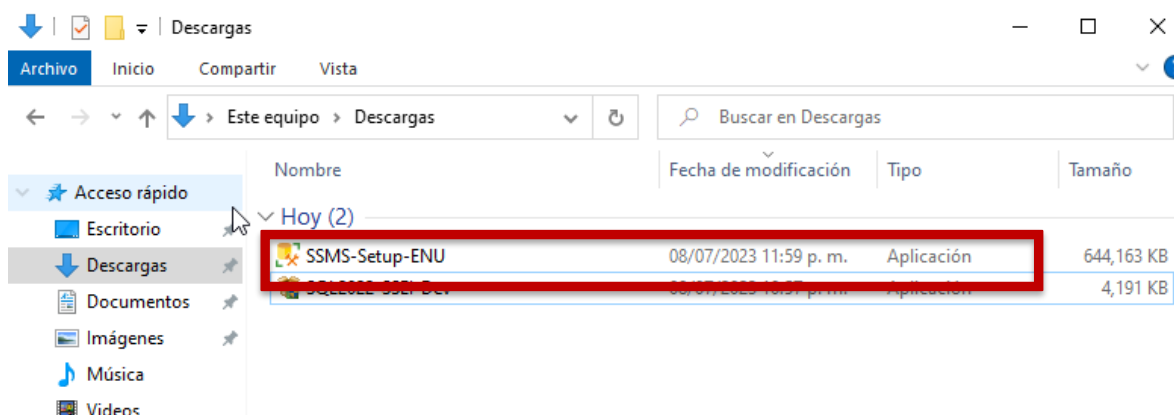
Descargas

Archivo Inicio Compartir Vista

Este equipo > Descargas

Buscar en Descargas

Acceso rápido
Escritorio
Descargas
Documentos
Imágenes
Música
Videos

| Nombre | Fecha de modificación | Tipo | Tamaño |
|---|---|---|---|
| Hoy (2) | | | |
| SSMS-Setup-ENU | 08/07/2023 11:59 p. m. | Aplicación | 644,163 KB |
| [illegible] | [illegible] | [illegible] | 4,191 KB |